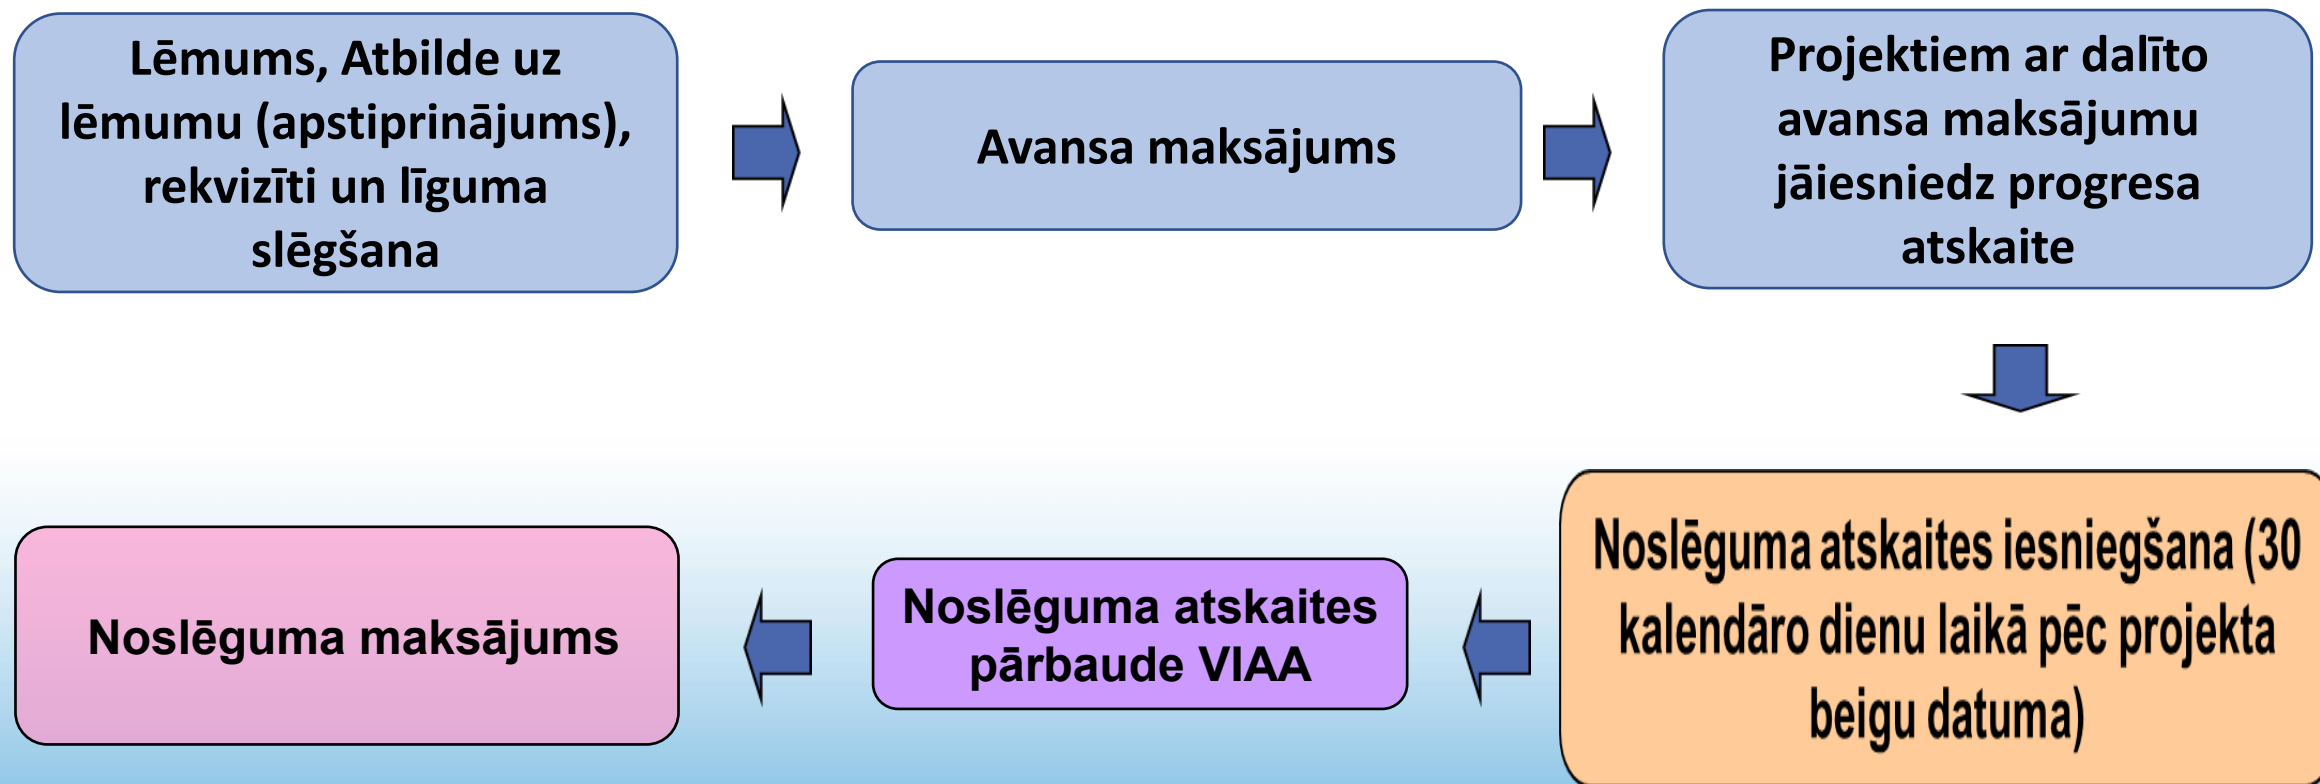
Lēmums, Atbilde uz lēmumu (apstiprinājums), rekvizīti un līguma slēgšana

Avansa maksājums

Projektiem ar dalīto avansa maksājumu jāiesniedz progresa atskaite

Noslēguma atskaites iesniegšana (30 kalendāro dienu laikā pēc projekta beigu datuma)

Noslēguma atskaites pārbaude VIAA

Noslēguma maksājums